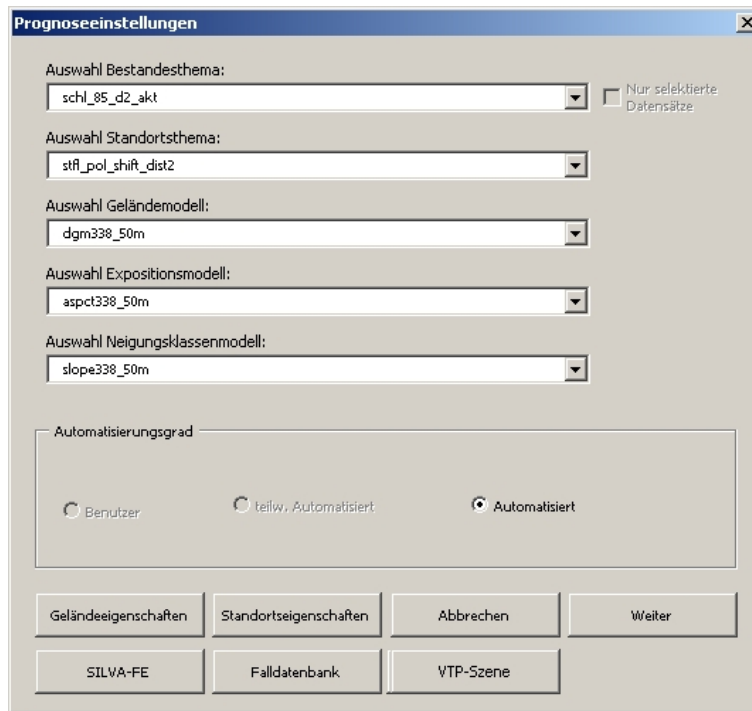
Prognoseeinstellungen

Auswahl Bestandesthema:
schl_85_d2_akt

Nur selektierte Datensätze

Auswahl Standortsthema:
stfl_pol_shift_dist2

Auswahl Geländemodell:
dgm338_50m

Auswahl Expositionsmodell:
aspct338_50m

Auswahl Neigungsklassenmodell:
slope338_50m

Automatisierungsgrad

Benutzer
teilw. Automatisiert
Automatisiert

Geländeeigenschaften
Standortseigenschaften
Abbrechen
Weiter
SILVA-FE
Falldatenbank
VTP-Szene